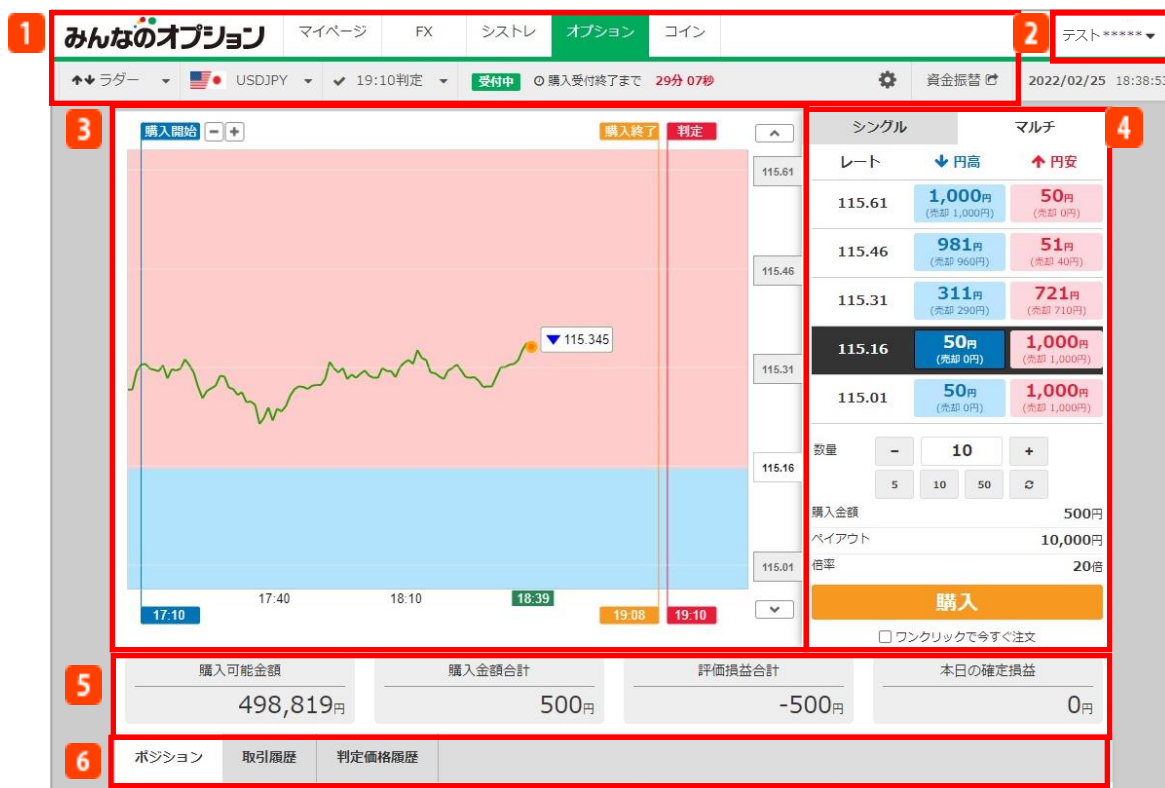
1
みんなのオプション
マイページ
FX
シストレ
オプション
コイン
2
テスト*****
ラダー
USDJPY
19:10判定
受付中
購入受付終了まで 29分 07秒
資金振替
2022/02/25 18:38:53

3
購入開始
−
+
購入終了
判定
115.61
115.46
115.345
115.31
115.16
115.01
17:40
18:10
18:39
17:10
19:08
19:10

4
シングル
マルチ
レート
円高
円安

| レート | 円高 | 円安 |
|---|---|---|
| 115.61 | 1,000円 (売却 1,000円) | 50円 (売却 0円) |
| 115.46 | 981円 (売却 960円) | 51円 (売却 40円) |
| 115.31 | 311円 (売却 290円) | 721円 (売却 710円) |
| 115.16 | 50円 (売却 0円) | 1,000円 (売却 1,000円) |
| 115.01 | 50円 (売却 0円) | 1,000円 (売却 1,000円) |

数量
−
10
+
5
10
50
購入金額 500円
ペイアウト 10,000円
倍率 20倍
購入
ワンクリックで今すぐ注文

5
| 購入可能金額 | 購入金額合計 | 評価損益合計 | 本日の確定損益 |
|---|---|---|---|
| 498,819円 | 500円 | -500円 | 0円 |

6
ポジション
取引履歴
判定価格履歴